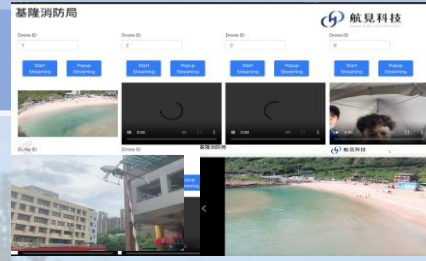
基隆消防局

航見科技

Drone ID
1
Start Streaming
Popup Streaming

Drone ID
2
Start Streaming
Popup Streaming

Drone ID
3
Start Streaming
Popup Streaming

Drone ID
4
Start Streaming
Popup Streaming

0:00

0:00

0:00

Drone ID

Drone ID

基隆消防局

航見科技